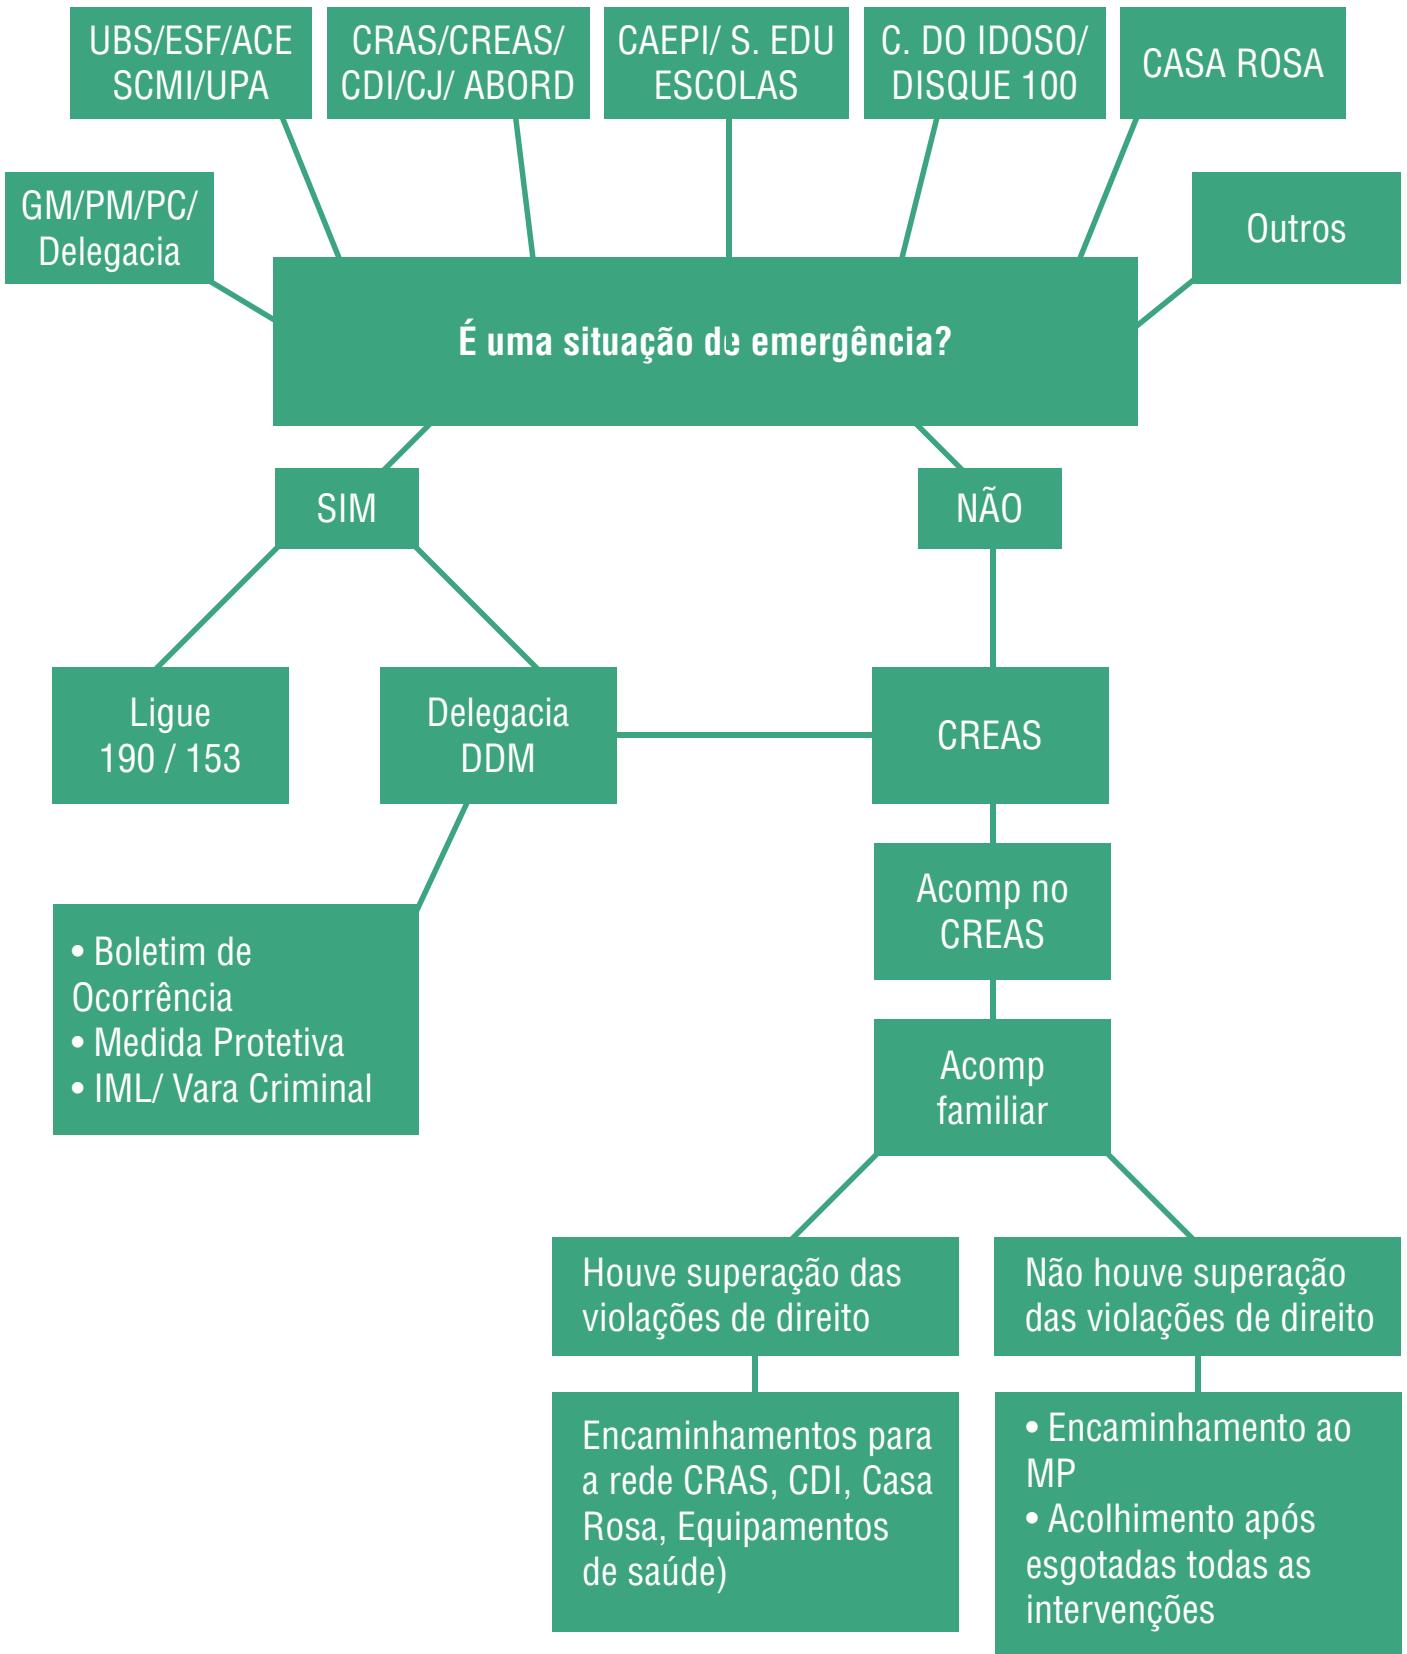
UBS/ESF/ACE SCMI/UPA

CRAS/CREAS/ CDI/CJ/ ABORD

CAEPI/ S. EDU ESCOLAS

C. DO IDOSO/ DISQUE 100

CASA ROSA

GM/PM/PC/ Delegacia

Outros

É uma situação de emergência?

SIM

NÃO

Ligue 190 / 153

Delegacia DDM

CREAS

• Boletim de Ocorrência
• Medida Protetiva
• IML/ Vara Criminal

Acomp no CREAS

Acomp familiar

Houve superação das violações de direito

Não houve superação das violações de direito

Encaminhamentos para a rede CRAS, CDI, Casa Rosa, Equipamentos de saúde)

• Encaminhamento ao MP
• Acolhimento após esgotadas todas as intervenções